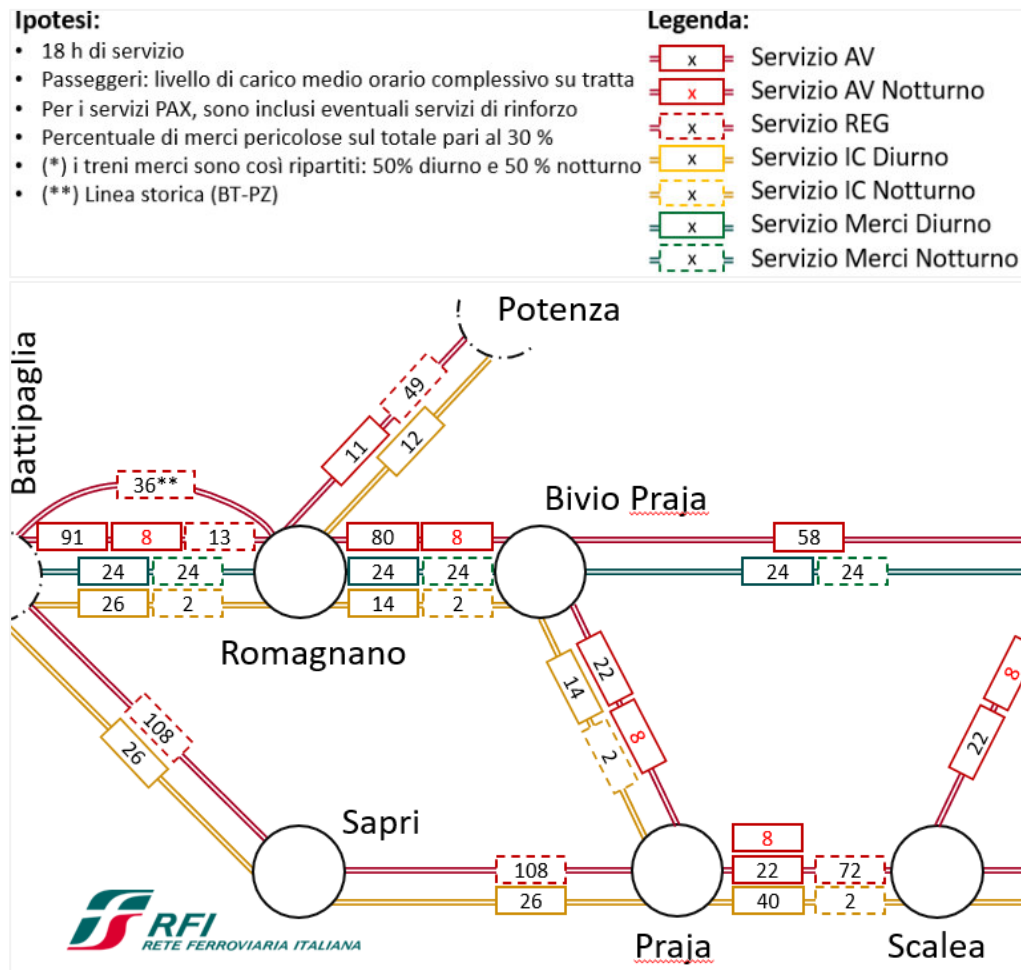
**Ipotesi:**

- 18 h di servizio
- Passeggeri: livello di carico medio orario complessivo su tratta
- Per i servizi PAX, sono inclusi eventuali servizi di rinforzo
- Percentuale di merci pericolose sul totale pari al 30 %
- (*) i treni merci sono così ripartiti: 50% diurno e 50 % notturno
- (**) Linea storica (BT-PZ)

**Legenda:**

x Servizio AV
x Servizio AV Notturno
x Servizio REG
x Servizio IC Diurno
x Servizio IC Notturno
x Servizio Merci Diurno
x Servizio Merci Notturno

Potenza

49
11
12

Battipaglia

36**

Bivio Praja

91 8 13
24 24
26 2

80 8
24 24
14 2

58
24 24

Romagnano

22
14
8
2

8
22

108
26

Sapri

108
26

8
22 72
40 2

RFI
RETE FERROVIARIA ITALIANA

Praja

Scalea